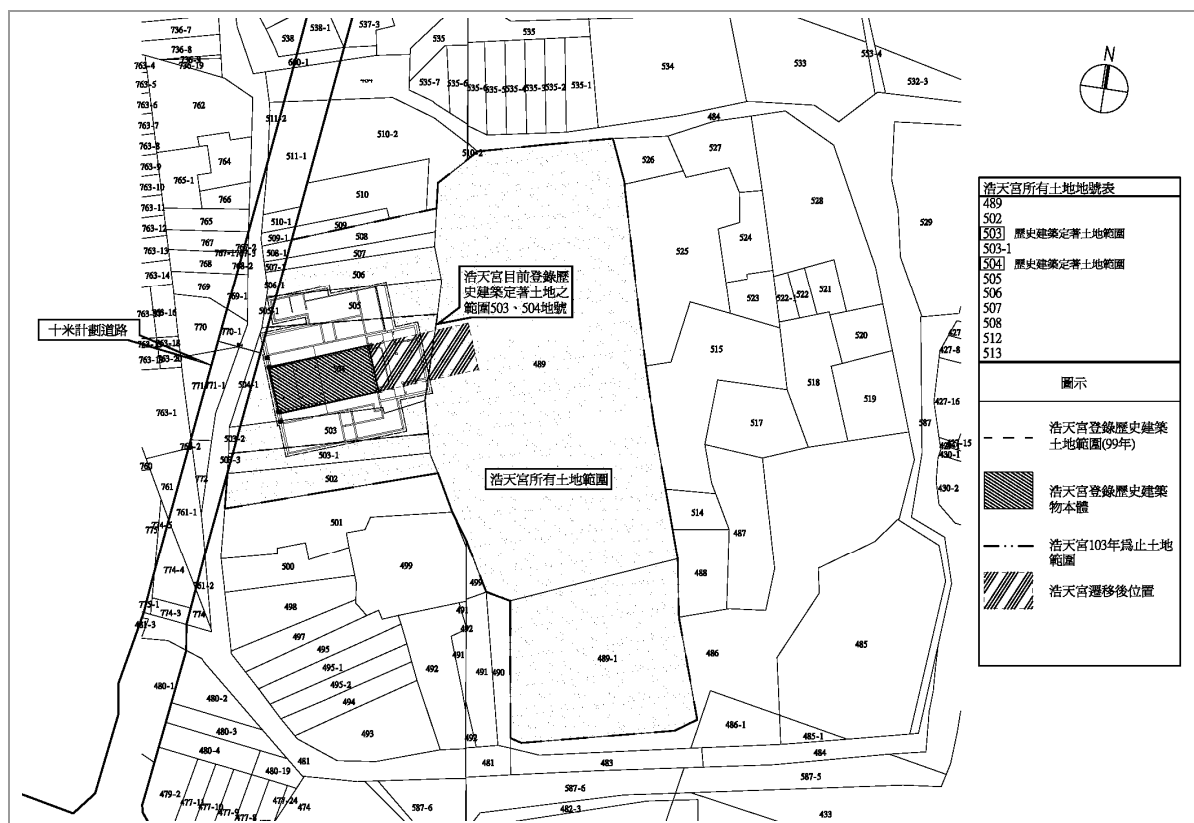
N

浩天宮所有土地地號表
489
502
503 歷史建築定著土地範圍
503-1
504 歷史建築定著土地範圍
505
506
507
508
512
513

圖示

浩天宮登錄歷史建築土地範圍(99年)

浩天宮登錄歷史建築物本體

浩天宮103年爲止土地範圍

浩天宮遷移後位置

浩天宮目前登錄歷史建築定著土地之範圍503、504地號

十米計劃道路

浩天宮所有土地範圍

736-7 736-8 736-9 736-19 538 538-1 537-3 535 535 534 533 533-4 532-3 600-1 763-4 763-5 763-6 763-7 763-8 763-9 763-10 763-11 763-12 763-13 763-14 762 764 765-1 765 766 767 768 769 770 770-1 771 771-1 763-1 760 761 761-1 772 774-5 775 774-4 774-3 774 775-1 487-3 480-1 480-2 480-3 480-4 480-19 479-2 477-1 477-10 477-9 477-8 478-24 474 461 481 483 482-3 587-6 587-5 433 535-7 535-6 535-5 535-4 535-3 535-2 535-1 484 511-2 510-2 510-2 511-1 510 510-1 509 509-1 508 508-1 507 507-1 506 506-1 505 505-1 504 504-1 503 503-2 503-3 503-1 502 501 500 499 498 497 496 495 495-1 495-2 494 493 492 491 490 489 489-1 488 487 486 486-1 485 485-1 484 514 515 517 518 519 520 521 522 522-1 523 524 525 526 527 528 529 587 427 427-8 427-16 430-1 430-2 431-15